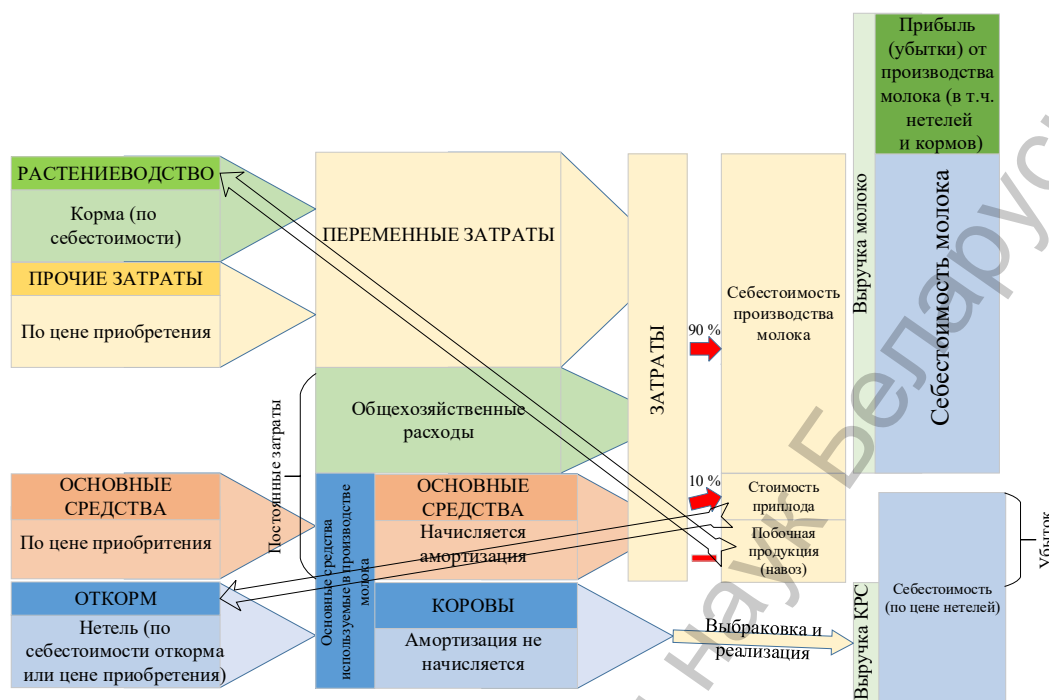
РАСТЕНИЕВОДСТВО

Корма (по себестоимости)

ПРОЧИЕ ЗАТРАТЫ

По цене приобретения

ОСНОВНЫЕ СРЕДСТВА

По цене приобритения

ОТКОРМ

Нетель (по себестоимости откорма или цене приобретения)

ПЕРЕМЕННЫЕ ЗАТРАТЫ

Постоянные затраты

Общехозяйственные расходы

Основные средства используемые в производстве молока

ОСНОВНЫЕ СРЕДСТВА

Начисляется амортизация

КОРОВЫ

Амортизация не начисляется

ЗАТРАТЫ

90 %

10 %

Себестоимость производства молока

Стоимость приплода

Побочная продукция (навоз)

Выбраковка и реализация

Выручка молоко

Прибыль (убытки) от производства молока (в т.ч. нетелей и кормов)

Себестоимость молока

Выручка КРС

Себестоимость (по цене нетелей)

Убыток

Академия наук Беларуси